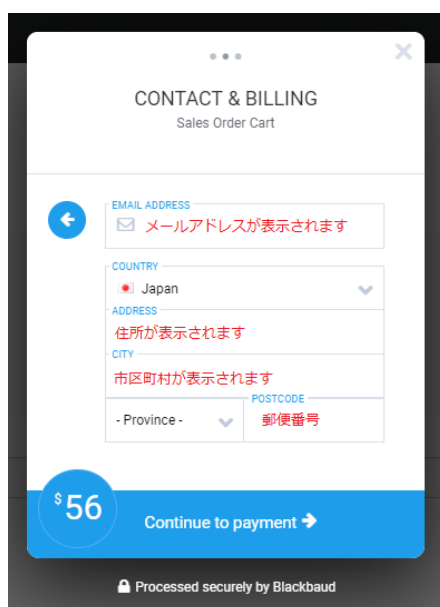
CONTACT & BILLING

Sales Order Cart

EMAIL ADDRESS
メールアドレスが表示されます

COUNTRY
Japan

ADDRESS
住所が表示されます

CITY
市区町村が表示されます

- Province -

POSTCODE
郵便番号

$56

Continue to payment

Processed securely by Blackbaud